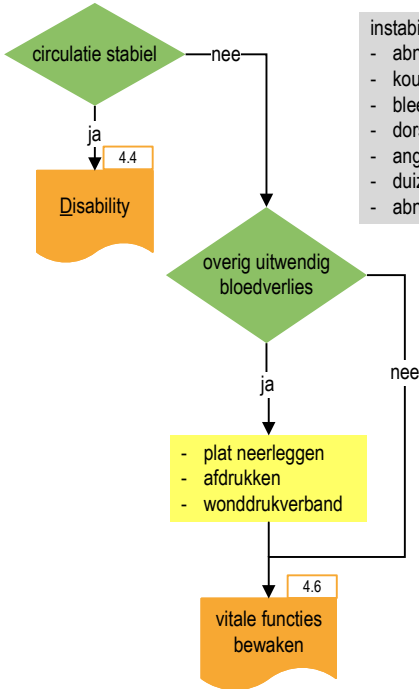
circulatie stabiel

nee

ja

4.4

Disability

instabi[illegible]
- abr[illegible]
- kou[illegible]
- ble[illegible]
- dor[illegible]
- ang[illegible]
- duiz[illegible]
- abr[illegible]

overig uitwendig bloedverlies

ja

nee

- plat neerleggen
- afdrukken
- wonddrukverband

4.6

vitale functies bewaken